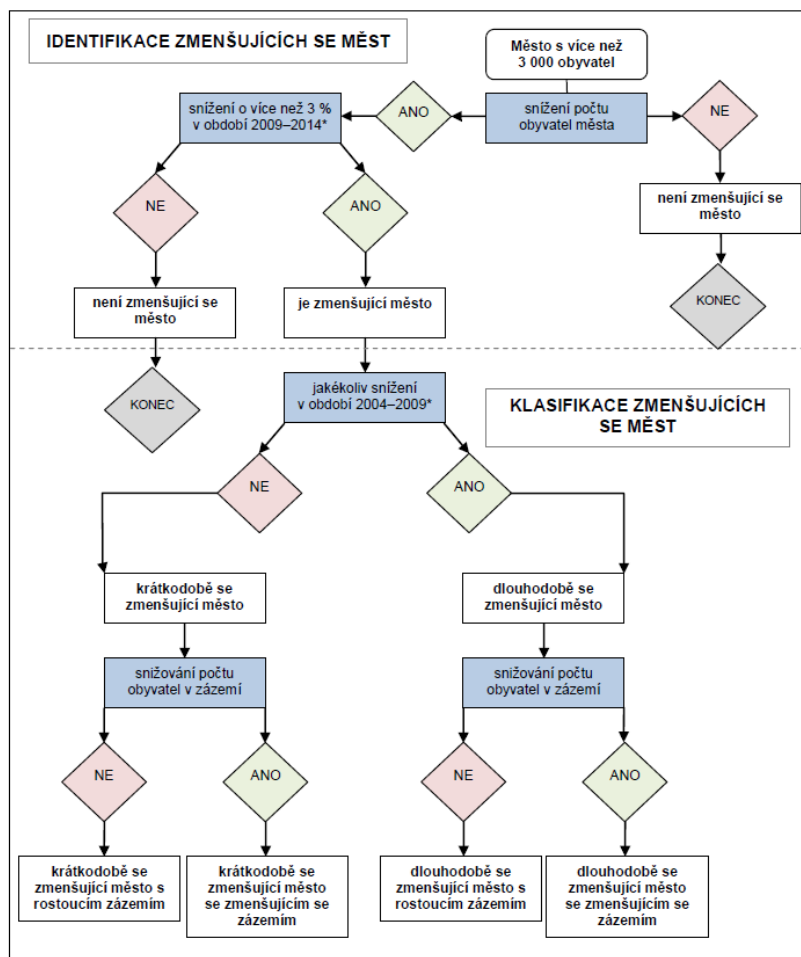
IDENTIFIKACE ZMENŠUJÍCÍCH SE MĚST

Město s více než 3 000 obyvatel

snížení počtu obyvatel města

ANO

NE

snížení o více než 3 % v období 2009–2014*

není zmenšující se město

KONEC

NE

ANO

není zmenšující se město

je zmenšující město

KONEC

jakékoliv snížení v období 2004–2009*

KLASIFIKACE ZMENŠUJÍCÍCH SE MĚST

NE

ANO

krátkodobě se zmenšující město

dlouhodobě se zmenšující město

snižování počtu obyvatel v zázemí

snižování počtu obyvatel v zázemí

NE

ANO

NE

ANO

krátkodobě se zmenšující město s rostoucím zázemím

krátkodobě se zmenšující město se zmenšujícím se zázemím

dlouhodobě se zmenšující město s rostoucím zázemím

dlouhodobě se zmenšující město se zmenšujícím se zázemím